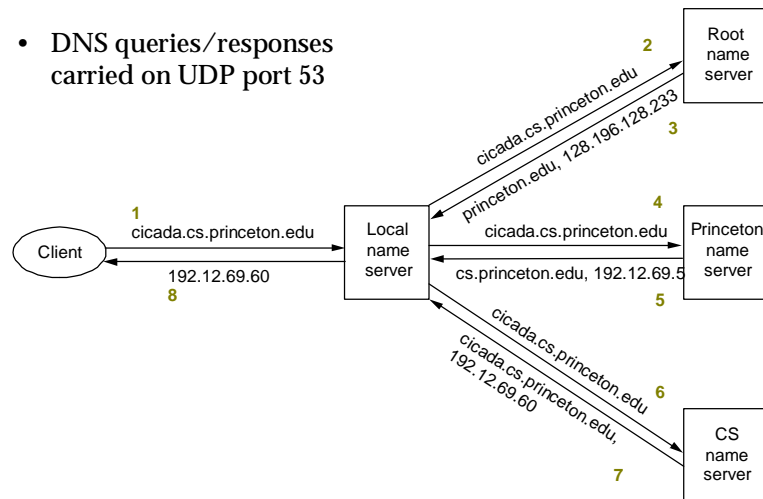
• DNS queries/responses carried on UDP port 53

Root name server

2

cicada.cs.princeton.edu

princeton.edu, 128.196.128.233

3

1

cicada.cs.princeton.edu

Client

192.12.69.60

8

Local name server

4

cicada.cs.princeton.edu

Princeton name server

cs.princeton.edu, 192.12.69.5

5

cicada.cs.princeton.edu

6

cicada.cs.princeton.edu, 192.12.69.60

7

CS name server